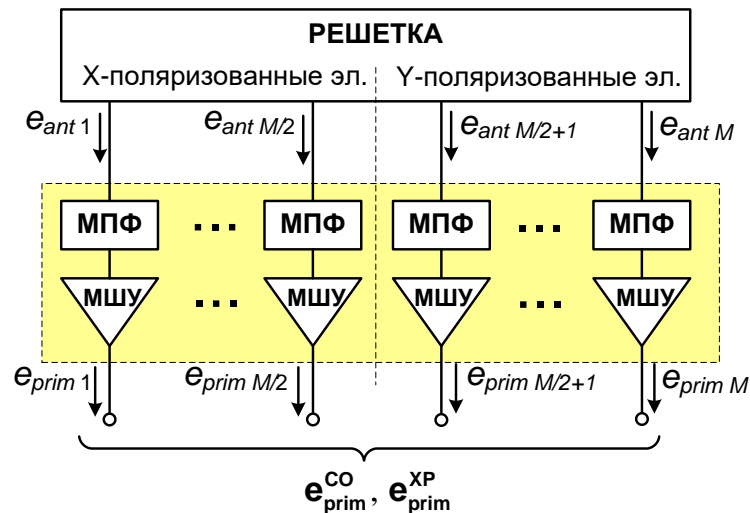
РЕШЕТКА

X-поляризованные эл.

Y-поляризованные эл.

$e_{ant\ 1}$

$e_{ant\ M/2}$

$e_{ant\ M/2+1}$

$e_{ant\ M}$

МПФ

...

МПФ

МПФ

...

МПФ

МШУ

...

МШУ

МШУ

...

МШУ

$e_{prim\ 1}$

$e_{prim\ M/2}$

$e_{prim\ M/2+1}$

$e_{prim\ M}$

$\mathbf{e}_{\mathbf{prim}}^{\mathbf{CO}}, \mathbf{e}_{\mathbf{prim}}^{\mathbf{XP}}$